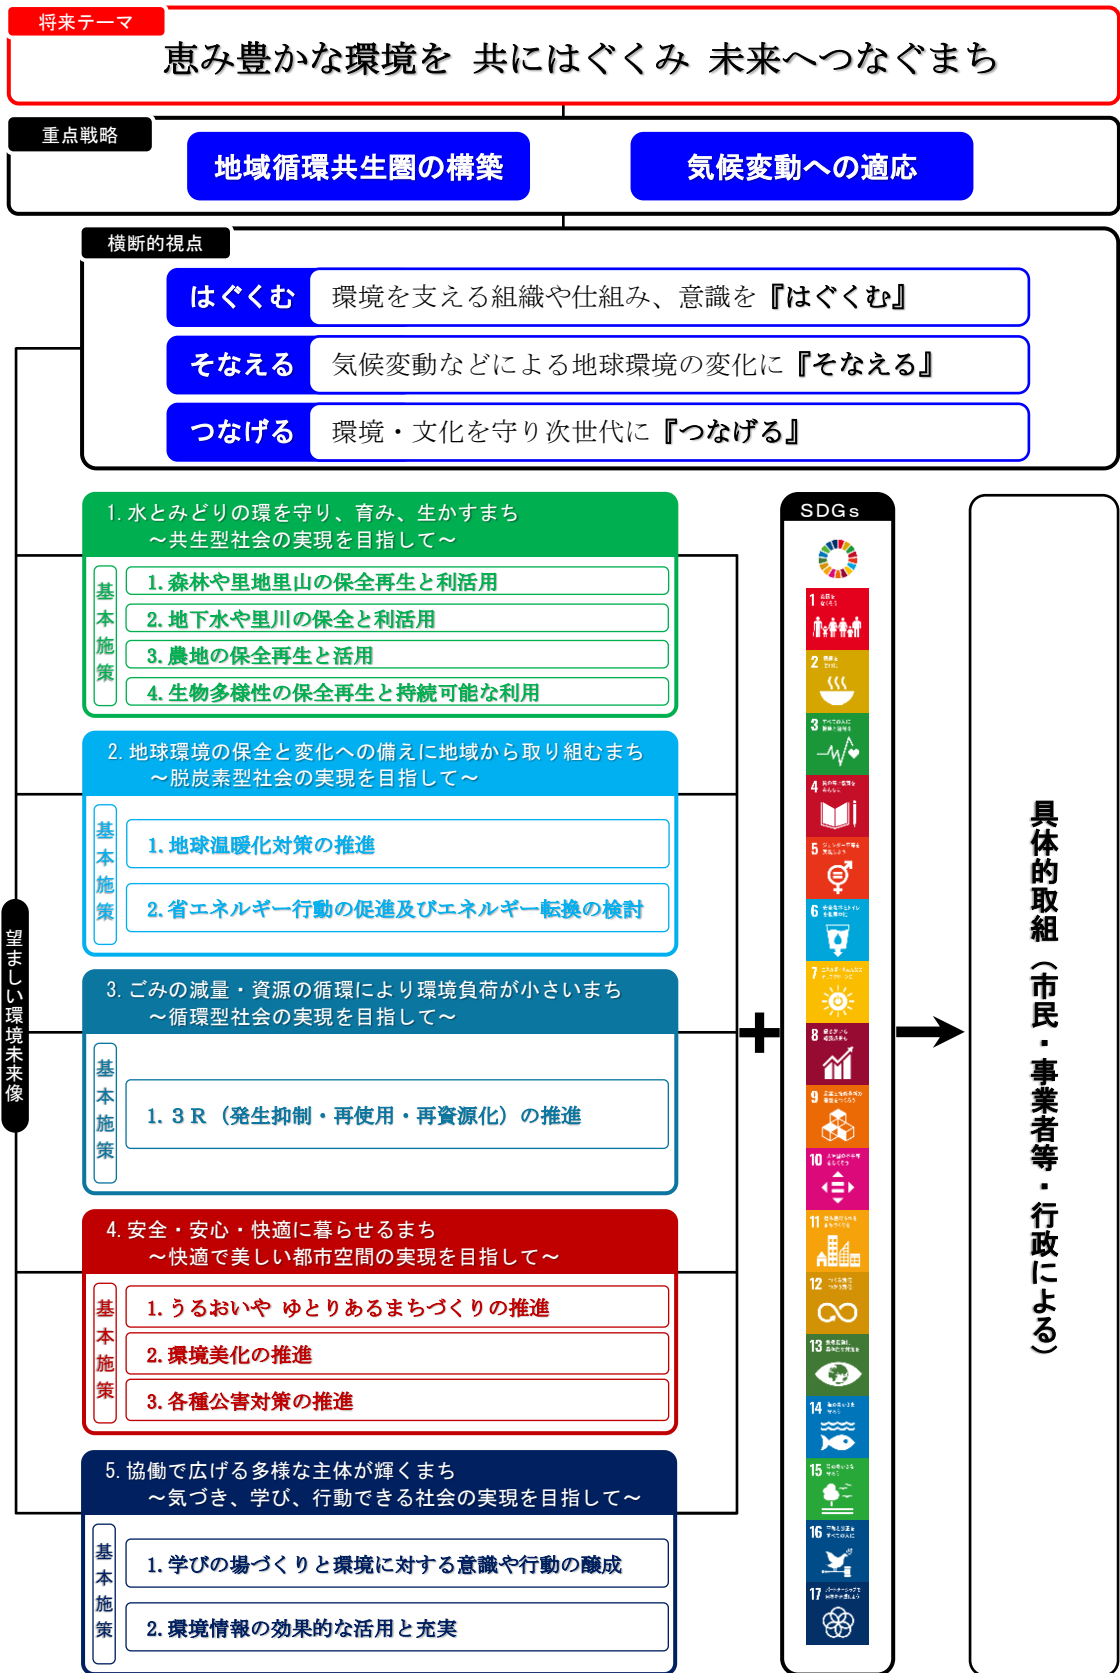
将来テーマ
恵み豊かな環境を 共にはぐくみ 未来へつなぐまち

重点戦略
地域循環共生圏の構築
気候変動への適応

横断的視点
はぐくむ 環境を支える組織や仕組み、意識を『はぐくむ』
そなえる 気候変動などによる地球環境の変化に『そなえる』
つなげる 環境・文化を守り次世代に『つなげる』

望ましい環境未来像

1. 水とみどりの環を守り、育み、生かすまち
～共生型社会の実現を目指して～
基本施策
1. 森林や里地里山の保全再生と利活用
2. 地下水や里川の保全と利活用
3. 農地の保全再生と活用
4. 生物多様性の保全再生と持続可能な利用

2. 地球環境の保全と変化への備えに地域から取り組むまち
～脱炭素型社会の実現を目指して～
基本施策
1. 地球温暖化対策の推進
2. 省エネルギー行動の促進及びエネルギー転換の検討

3. ごみの減量・資源の循環により環境負荷が小さいまち
～循環型社会の実現を目指して～
基本施策
1. 3R（発生抑制・再使用・再資源化）の推進

4. 安全・安心・快適に暮らせるまち
～快適で美しい都市空間の実現を目指して～
基本施策
1. うるおいや ゆとりあるまちづくりの推進
2. 環境美化の推進
3. 各種公害対策の推進

5. 協働で広げる多様な主体が輝くまち
～気づき、学び、行動できる社会の実現を目指して～
基本施策
1. 学びの場づくりと環境に対する意識や行動の醸成
2. 環境情報の効果的な活用と充実

+

SDGs
1 2 3 4 5 6 7 8 9 10 11 12 13 14 15 16 17

具体的取組（市民・事業者等・行政による）